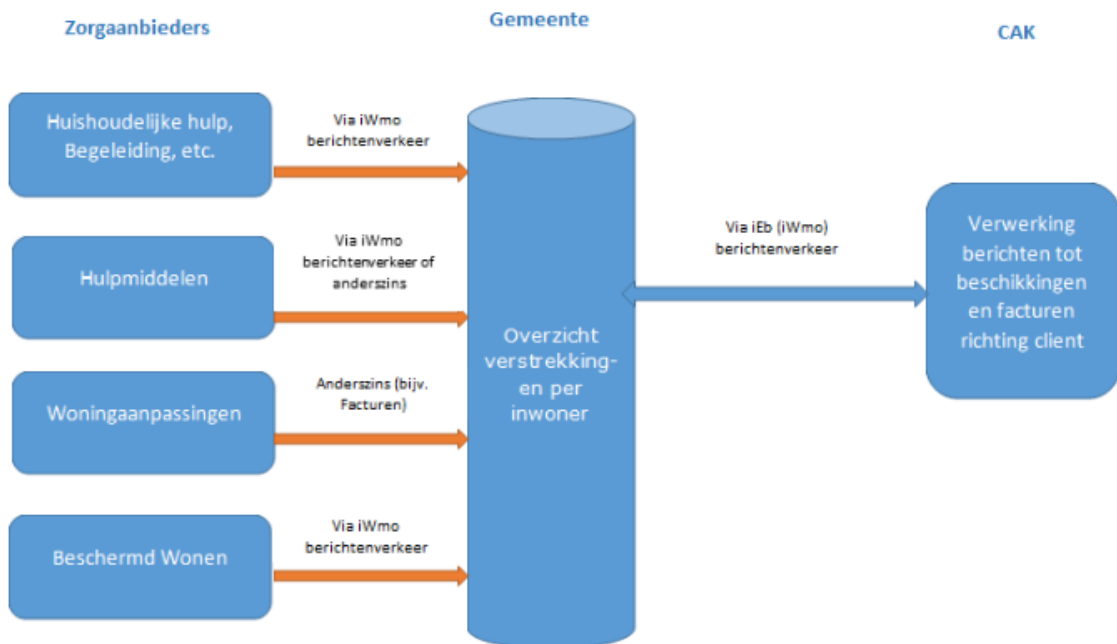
Zorgaanbieders

Gemeente

CAK

Huishoudelijke hulp, Begeleiding, etc.

Via iWmo berichtenverkeer

Hulpmiddelen

Via iWmo berichtenverkeer of anderszins

Woningaanpassingen

Anderszins (bijv. Facturen)

Beschermd Wonen

Via iWmo berichtenverkeer

Overzicht verstrekking-en per inwoner

Via iEb (iWmo) berichtenverkeer

Verwerking berichten tot beschikkingen en facturen richting client